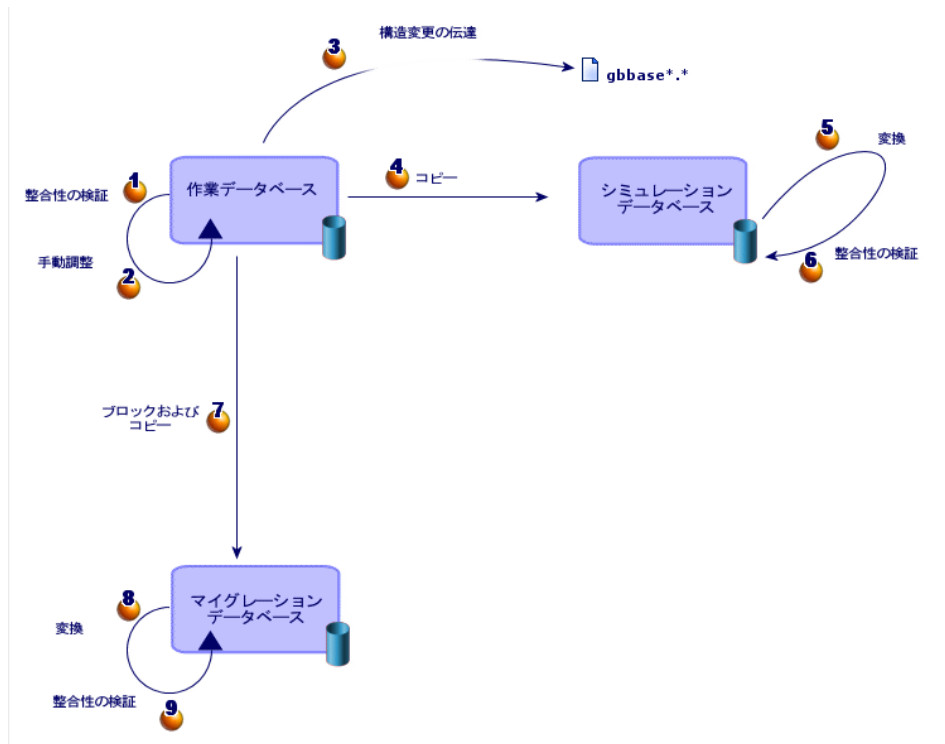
3 構造変更の伝達

gbbase*.*

1 整合性の検証

作業データベース

2 手動調整

4 コピー

シミュレーションデータベース

5 変換

6 整合性の検証

ブロックおよびコピー 7

8 変換

マイグレーションデータベース

整合性の検証 9